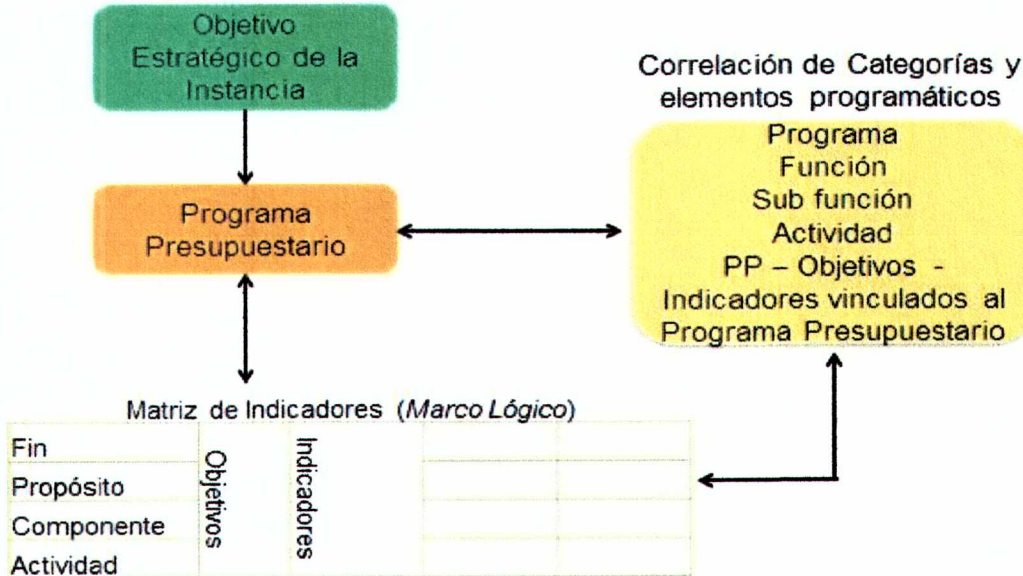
Objetivo Estratégico de la Instancia

Programa Presupuestario

Correlación de Categorías y elementos programáticos

Programa
Función
Sub función
Actividad
PP – Objetivos - Indicadores vinculados al Programa Presupuestario

Matriz de Indicadores (*Marco Lógico*)

| Fin | Objetivos | Indicadores | | |
|---|---|---|---|---|
| Propósito | | | | |
| Componente | | | | |
| Actividad | | | | |